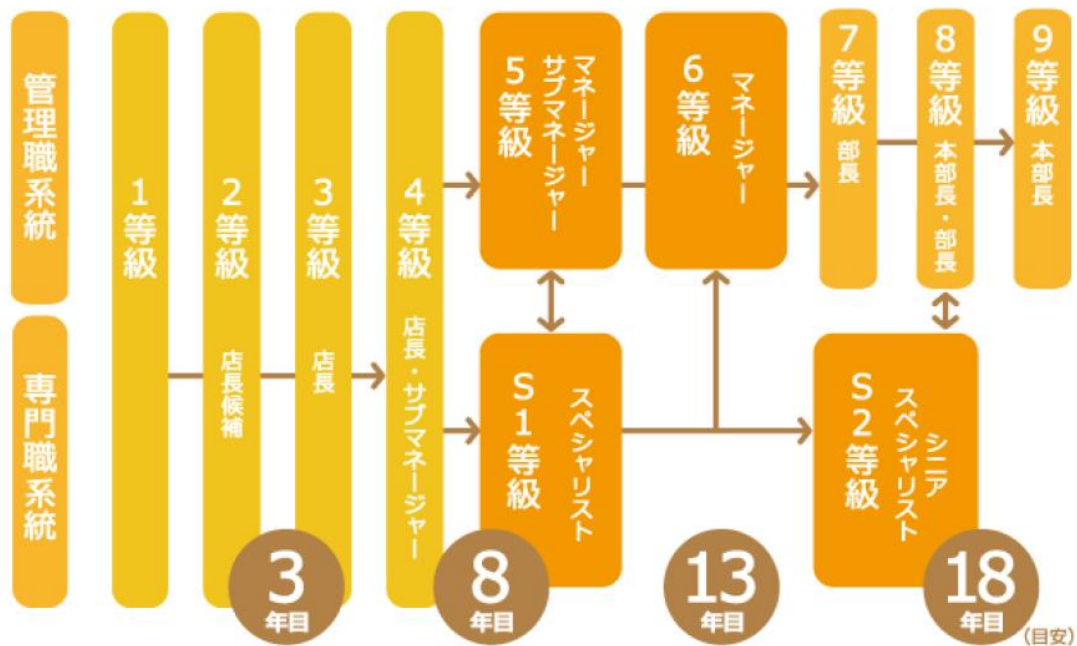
管理職系統

専門職系統

1等級

2等級 店長候補

3等級 店長

4等級 店長・サブマネージャー

5等級 マネージャー サブマネージャー

6等級 マネージャー

7等級 部長

8等級 本部長・部長

9等級 本部長

S1等級 スペシャリスト

S2等級 シニアスペシャリスト

3 年目

8 年目

13 年目

18 年目

(目安)